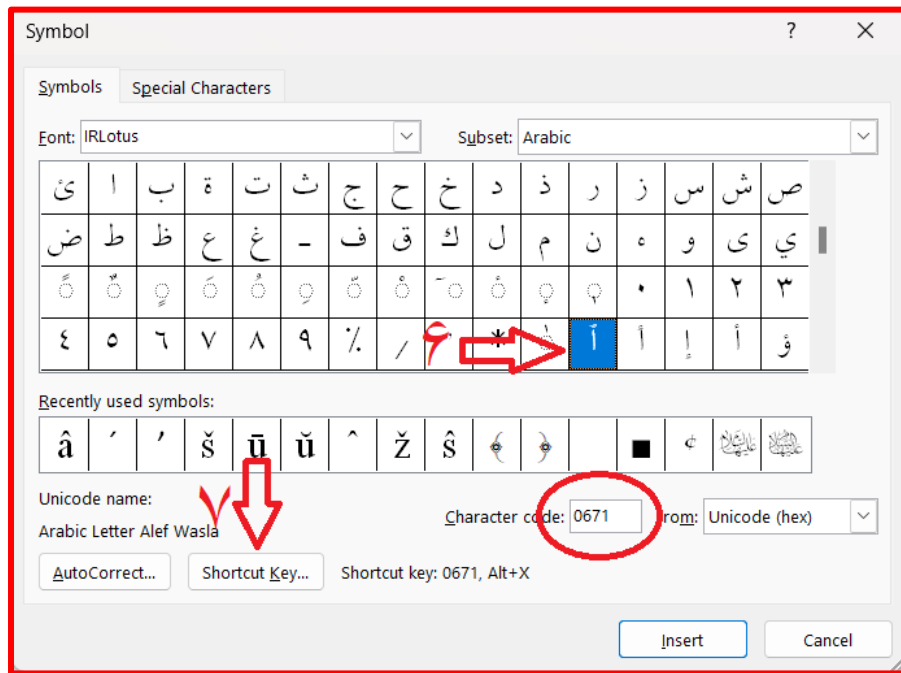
Symbol ? ×

Symbols Special Characters

Font: IRLotus

Subset: Arabic

| ئ | ا | ب | ة | ت | ث | ج | ح | خ | د | ذ | ر | ز | س | ش | ص |
|---|---|---|---|---|---|---|---|---|---|---|---|---|---|---|---|
| ض | ط | ظ | ع | غ | ـ | ف | ق | ك | ل | م | ن | ه | و | ى | ي |
| ً | ٌ | ٍ | َ | ُ | ِ | ّ | ْ | ٓ | ٔ | ٕ | ٖ | ٠ | ١ | ٢ | ٣ |
| ٤ | ٥ | ٦ | ٧ | ٨ | ٩ | ٪ | ٫ | ٬ | ٭ | ٰ | ٱ | ٲ | ٳ | ٵ | ٶ |

۶

Recently used symbols:

| â | ´ | ʼ | š | ū | ŭ | ˆ | ž | ŝ | | | | ■ | ¢ | عليه‌السلام | عليهم‌السلام |
|---|---|---|---|---|---|---|---|---|---|---|---|---|---|---|---|

۷

Unicode name:
Arabic Letter Alef Wasla

Character code: 0671 from: Unicode (hex)

AutoCorrect... Shortcut Key... Shortcut key: 0671, Alt+X

Insert Cancel